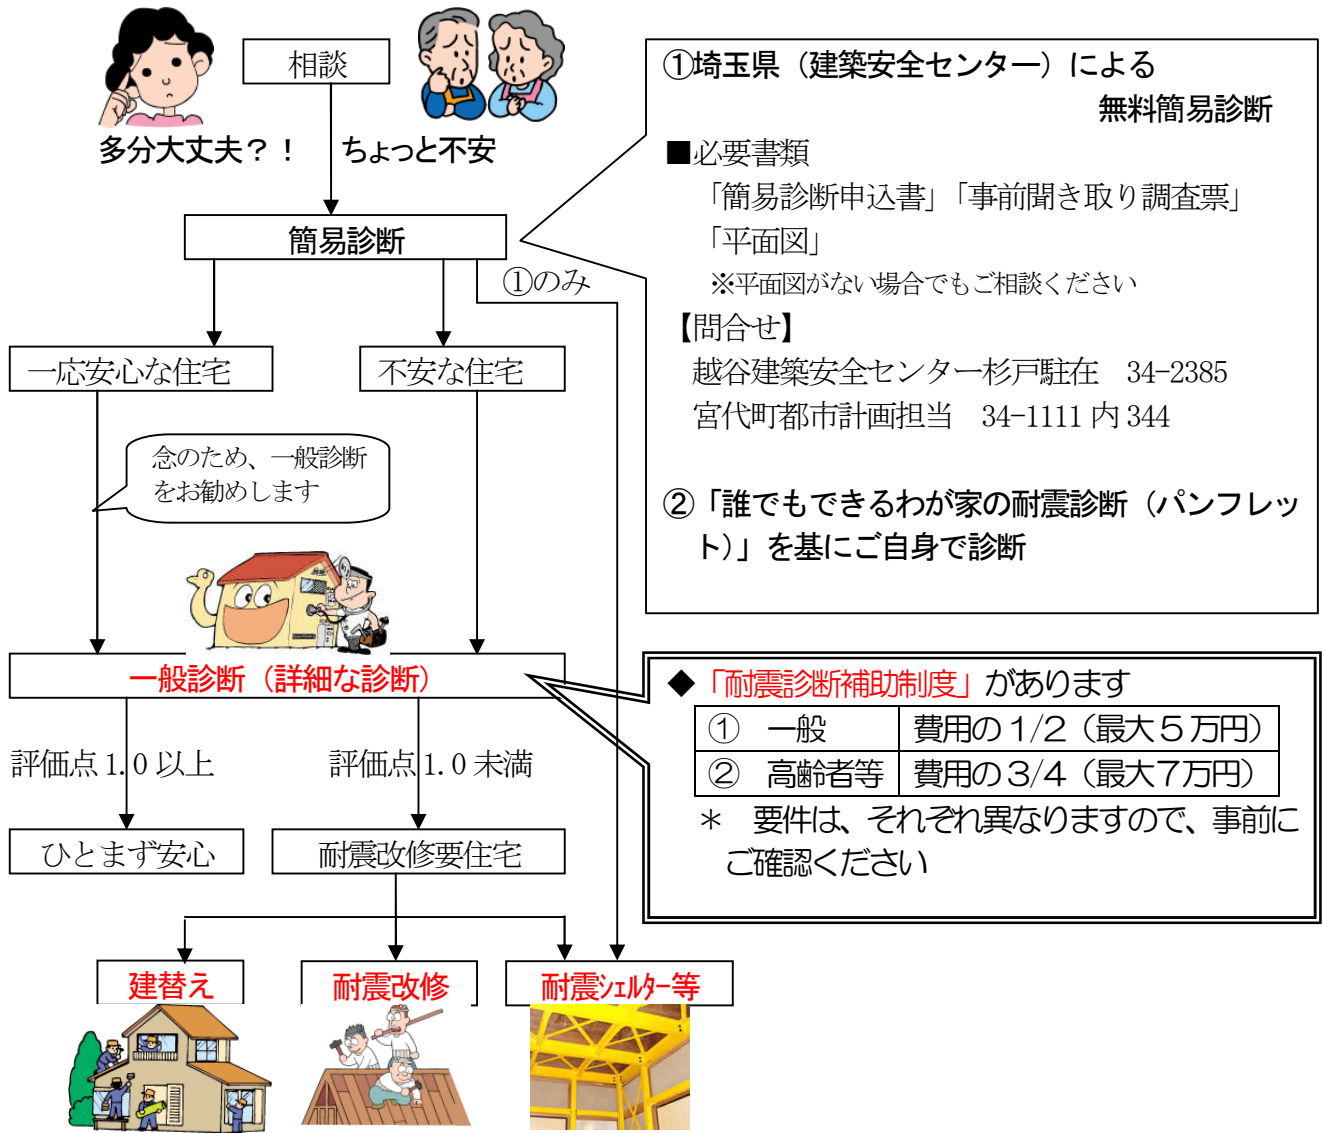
相談

多分大丈夫？！

ちょっと不安

簡易診断

①のみ

一応安心な住宅

不安な住宅

念のため、一般診断をお勧めします

一般診断（詳細な診断）

評価点 1.0 以上

評価点 1.0 未満

ひとまず安心

耐震改修要住宅

建替え

耐震改修

耐震ｼｪﾙﾀｰ等

①埼玉県（建築安全センター）による 無料簡易診断

■必要書類
「簡易診断申込書」「事前聞き取り調査票」
「平面図」
※平面図がない場合でもご相談ください

【問合せ】
越谷建築安全センター杉戸駐在　34-2385
宮代町都市計画担当　34-1111 内 344

②「誰でもできるわが家の耐震診断（パンフレット）」を基にご自身で診断

◆「耐震診断補助制度」があります

| ①　一般 | 費用の 1/2（最大５万円） |
|---|---|
| ②　高齢者等 | 費用の 3/4（最大7万円） |

＊　要件は、それぞれ異なりますので、事前にご確認ください